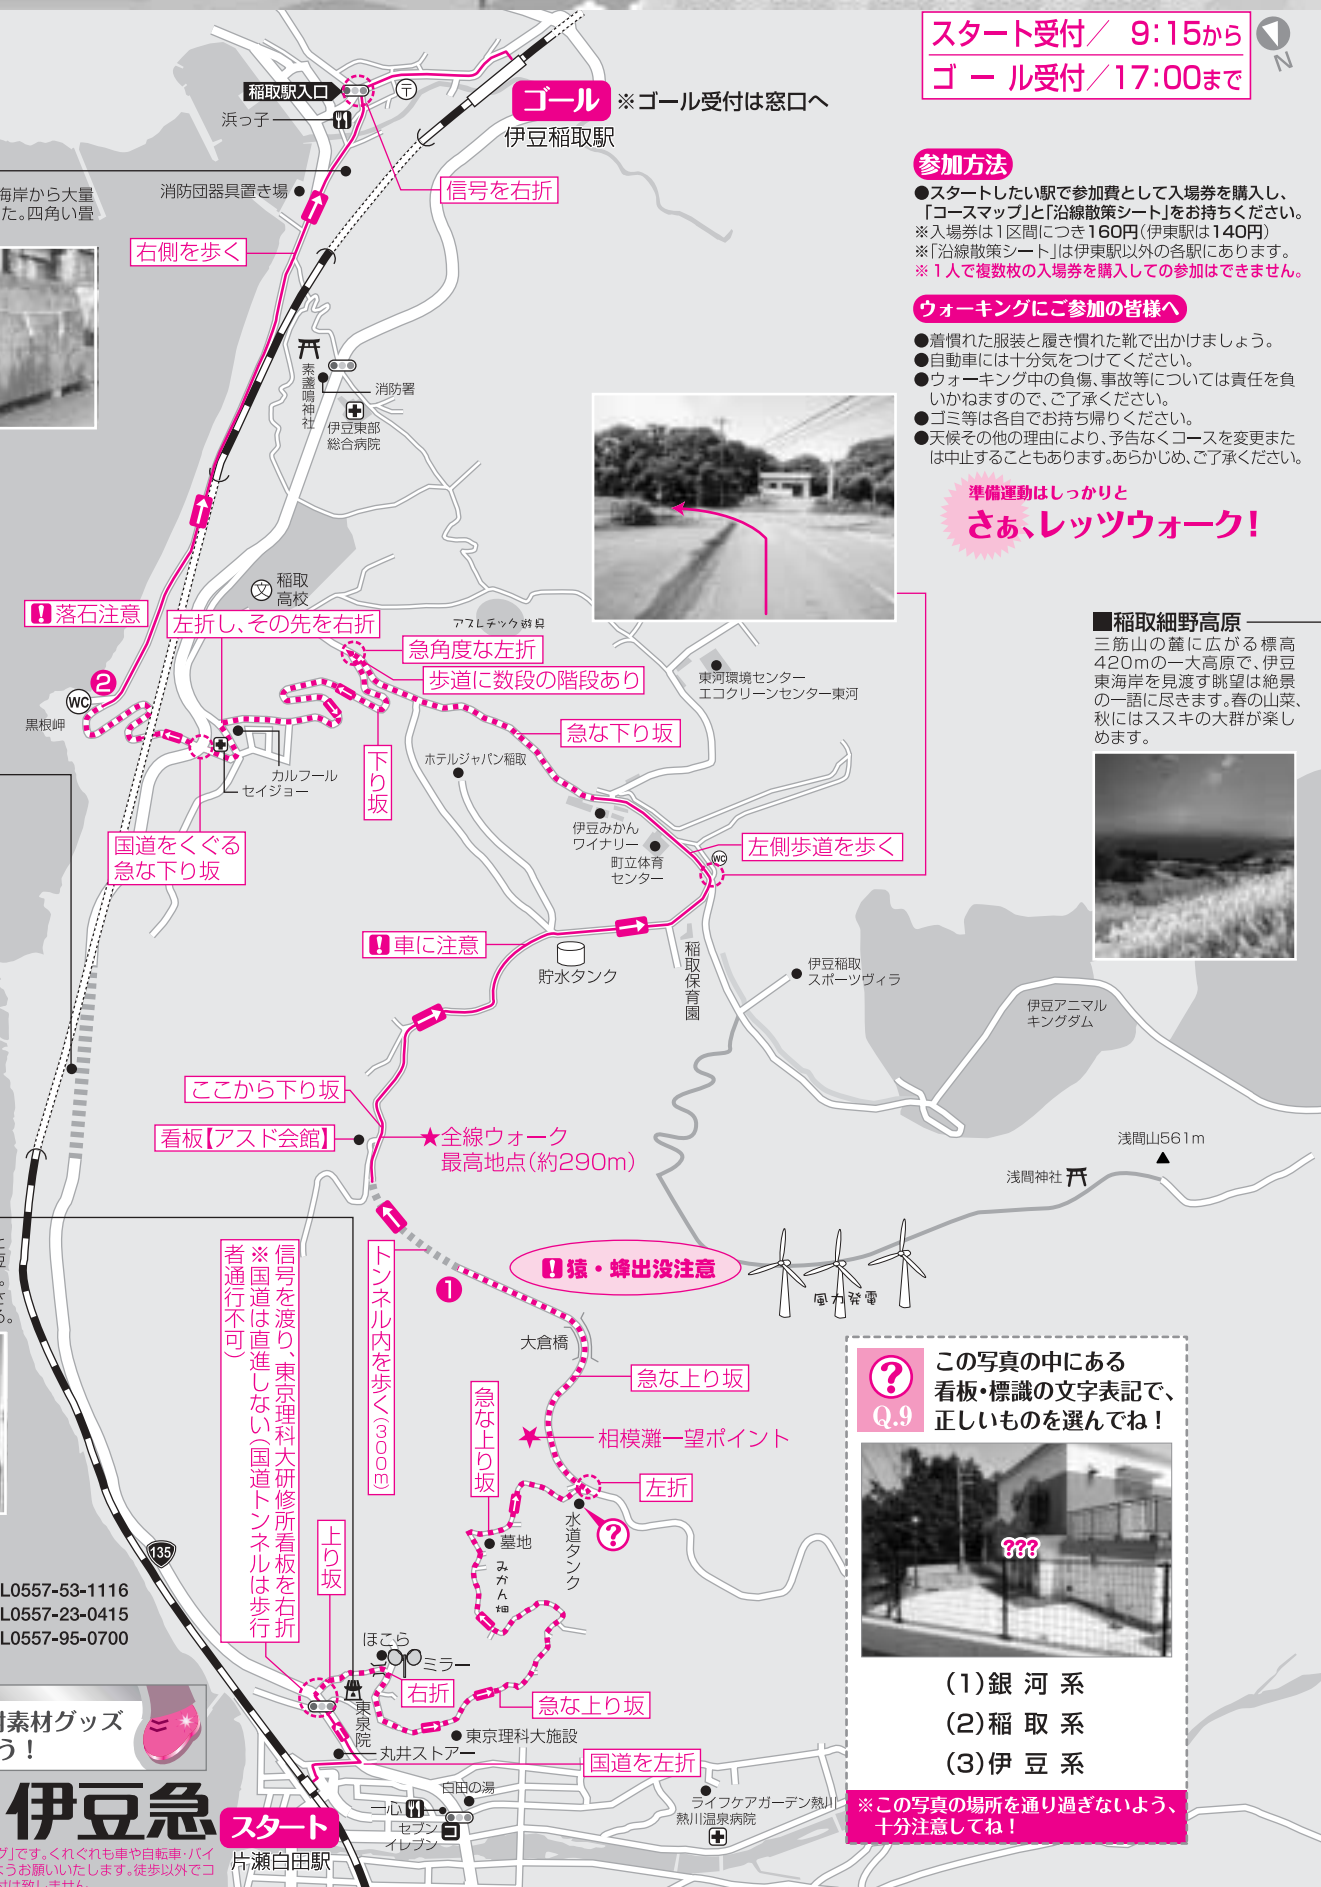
スタート受付／ 9:15から
ゴール受付／17:00まで

N

稲取駅入口
浜っ子
ゴール ※ゴール受付は窓口へ
伊豆稲取駅
信号を右折
消防団器具置き場
海岸から大量
た。四角い畳
右側を歩く

参加方法
●スタートしたい駅で参加費として入場券を購入し、「コースマップ」と「沿線散策シート」をお持ちください。
※入場券は1区間につき160円(伊東駅は140円)
※「沿線散策シート」は伊東駅以外の各駅にあります。
※1人で複数枚の入場券を購入しての参加はできません。

ウォーキングにご参加の皆様へ
●着慣れた服装と履き慣れた靴で出かけましょう。
●自動車には十分気をつけてください。
●ウォーキング中の負傷、事故等については責任を負いかねますので、ご了承ください。
●ゴミ等は各自でお持ち帰りください。
●天候その他の理由により、予告なくコースを変更または中止することもあります。あらかじめ、ご了承ください。

準備運動はしっかりと
さぁ、レッツウォーク!

素盞嗚神社
消防署
伊豆東部総合病院

稲取高校
落石注意
左折し、その先を右折
アスレチック遊具
急角度な左折
歩道に数段の階段あり
東河環境センター
エコクリーンセンター東河

■稲取細野高原
三筋山の麓に広がる標高420mの一大高原で、伊豆東海岸を見渡す眺望は絶景の一語に尽きます。春の山菜、秋にはススキの大群が楽しめます。

黒根岬
カルフール
セイジョー
下り坂
急な下り坂
ホテルジャパン稲取
伊豆みかんワイナリー
町立体育センター
左側歩道を歩く
国道をくぐる
急な下り坂
車に注意
貯水タンク
稲取保育園
伊豆稲取スポーツヴィラ
伊豆アニマルキングダム
ここから下り坂
看板【アスド会館】
★全線ウォーク
最高地点(約290m)
浅間山561m
浅間神社
トンネル内を歩く(300m)
猿・蜂出没注意
風力発電
※国道は直進しない(国道トンネルは歩行者通行不可)
信号を渡り、東京理科大研修所看板を右折
大倉橋
急な上り坂
相模灘一望ポイント
急な上り坂
左折
水道タンク
墓地
みかん畑
上り坂

Q.9
この写真の中にある看板・標識の文字表記で、正しいものを選んでね!
???
(1)銀 河 系
(2)稲 取 系
(3)伊 豆 系
※この写真の場所を通り過ぎないよう、十分注意してね!

L0557-53-1116
L0557-23-0415
L0557-95-0700
135
ほこら
ミラー
右折
東泉院
急な上り坂
東京理科大施設
丸井ストアー
素材グッズ
う!
伊豆急
国道を左折
白田の湯
ライフケアガーデン熱川
熱川温泉病院
スタート
片瀬白田駅
セブンイレブン
ずです。くれぐれも車や自転車・バイ
うお願いいたします。徒歩以外でコ
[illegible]